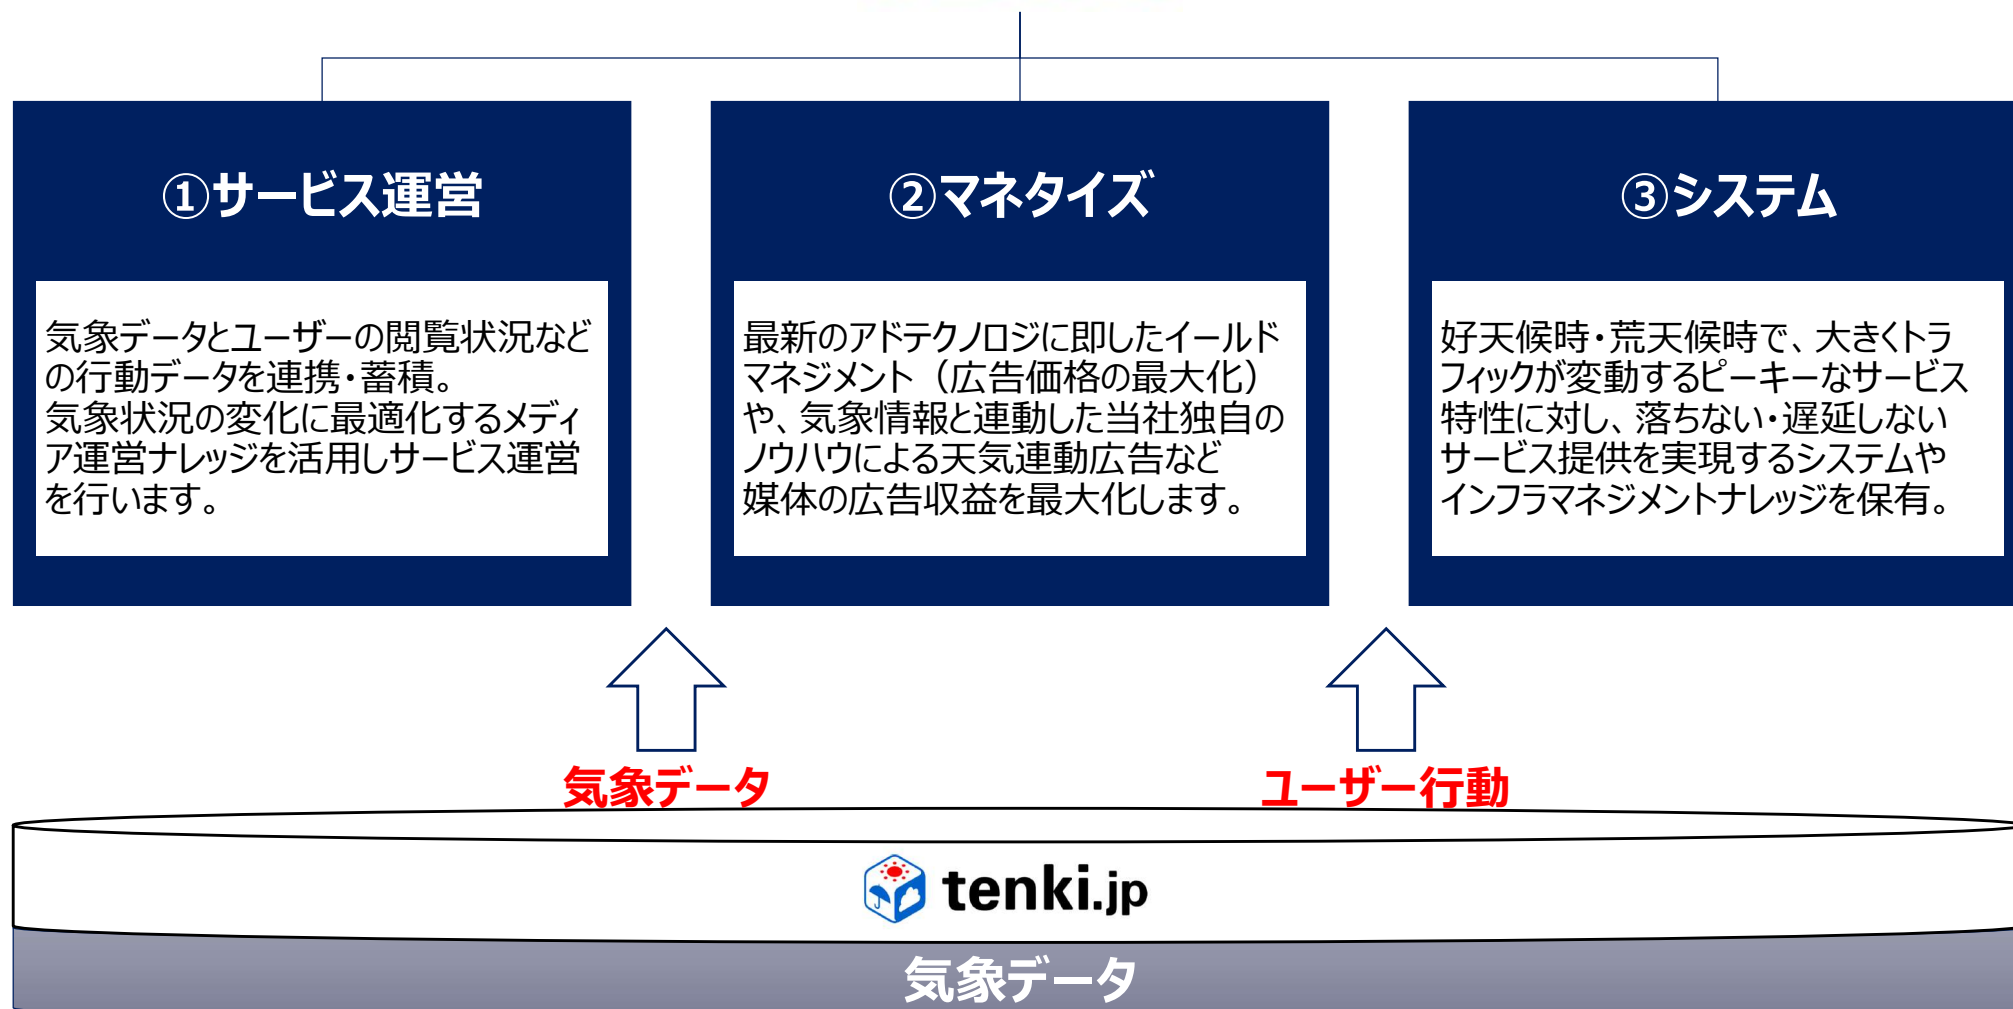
①サービス運営

気象データとユーザーの閲覧状況などの行動データを連携・蓄積。
気象状況の変化に最適化するメディア運営ナレッジを活用しサービス運営を行います。

②マネタイズ

最新のアドテクノロジに即したイールドマネジメント（広告価格の最大化）や、気象情報と連動した当社独自のノウハウによる天気連動広告など媒体の広告収益を最大化します。

③システム

好天候時・荒天候時で、大きくトラフィックが変動するピーキーなサービス特性に対し、落ちない・遅延しないサービス提供を実現するシステムやインフラマネジメントナレッジを保有。

気象データ

ユーザー行動

tenki.jp

気象データ